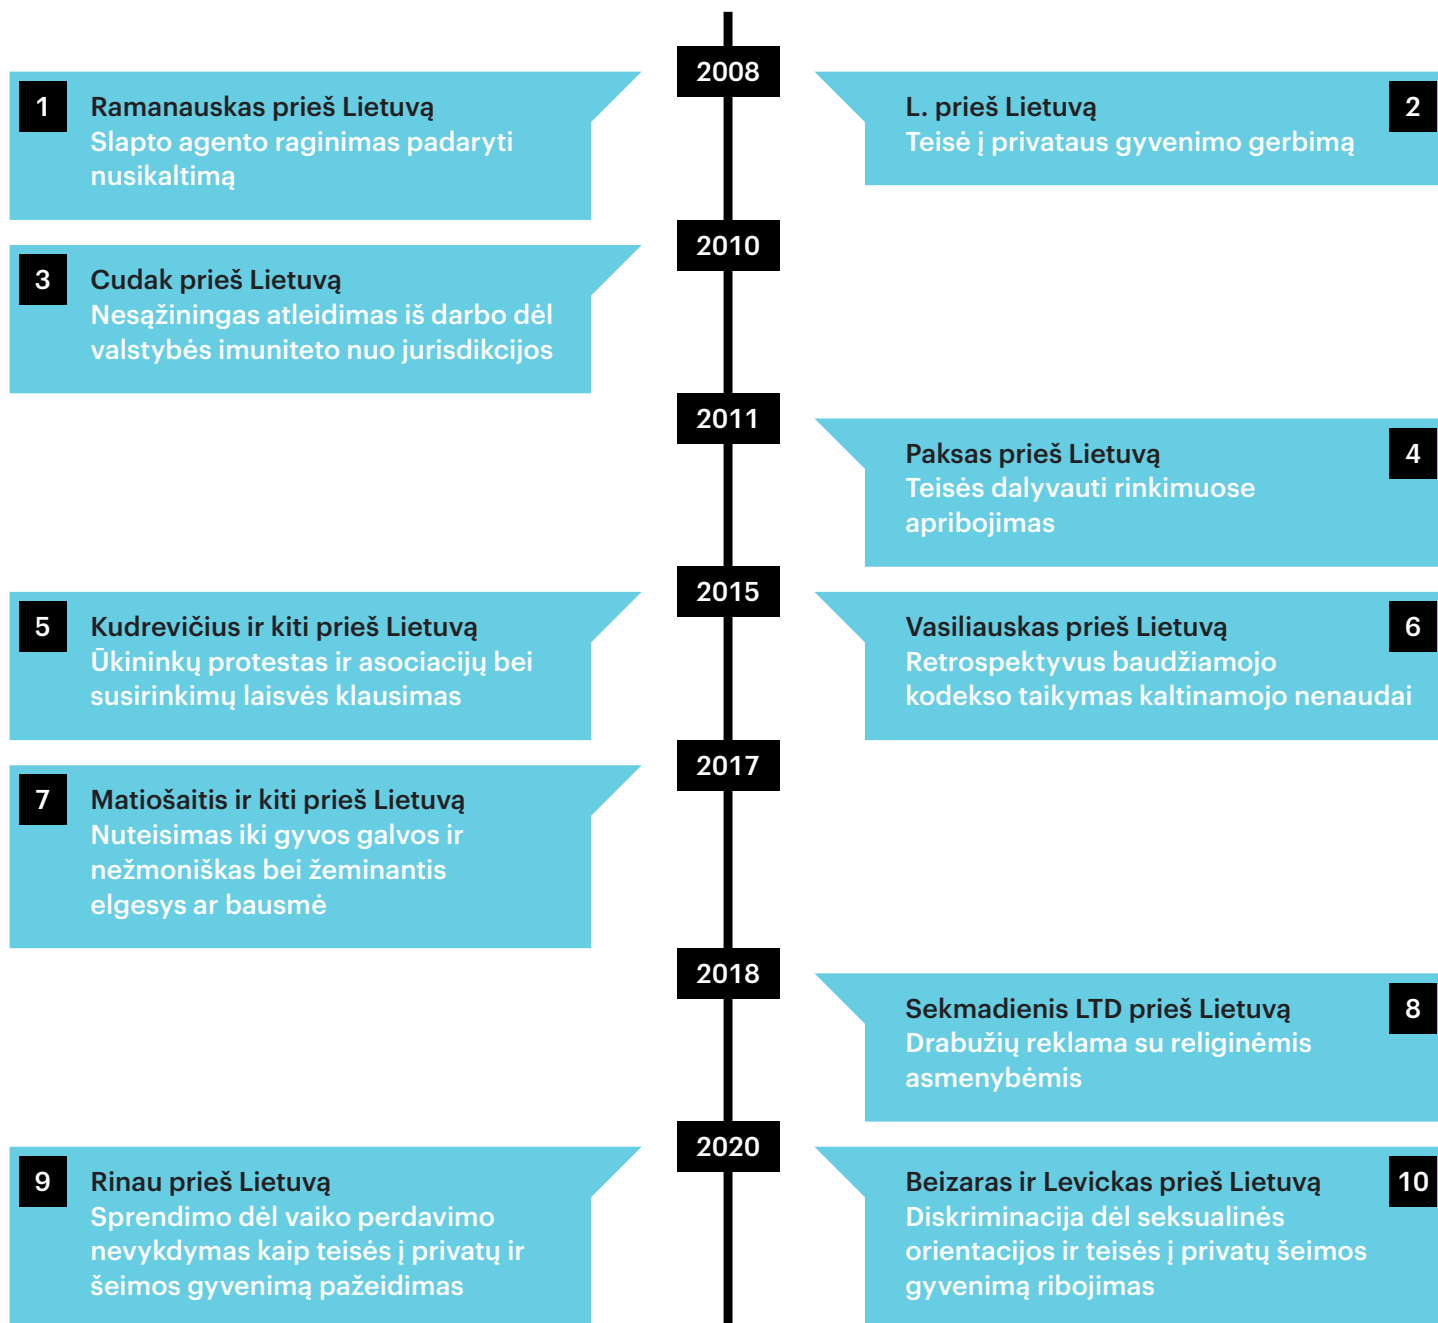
2008

1 Ramanauskas prieš Lietuvą
Slapto agento raginimas padaryti nusikaltimą

L. prieš Lietuvą
Teisė į privataus gyvenimo gerbimą 2

2010

3 Cudak prieš Lietuvą
Nesąžiningas atleidimas iš darbo dėl valstybės imuniteto nuo jurisdikcijos

2011

Paksas prieš Lietuvą
Teisės dalyvauti rinkimuose apribojimas 4

2015

5 Kudrevičius ir kiti prieš Lietuvą
Ūkininkų protestas ir asociacijų bei susirinkimų laisvės klausimas

Vasiliauskas prieš Lietuvą
Retrospektyvus baudžiamojo kodekso taikymas kaltinamojo nenaudai 6

2017

7 Matiošaitis ir kiti prieš Lietuvą
Nuteisimas iki gyvos galvos ir nežmoniškas bei žeminantis elgesys ar bausmė

2018

Sekmadienis LTD prieš Lietuvą
Drabužių reklama su religinėmis asmenybėmis 8

2020

9 Rinau prieš Lietuvą
Sprendimo dėl vaiko perdavimo nevykdymas kaip teisės į privatų ir šeimos gyvenimą pažeidimas

Beizaras ir Levickas prieš Lietuvą
Diskriminacija dėl seksualinės orientacijos ir teisės į privatų šeimos gyvenimą ribojimas 10